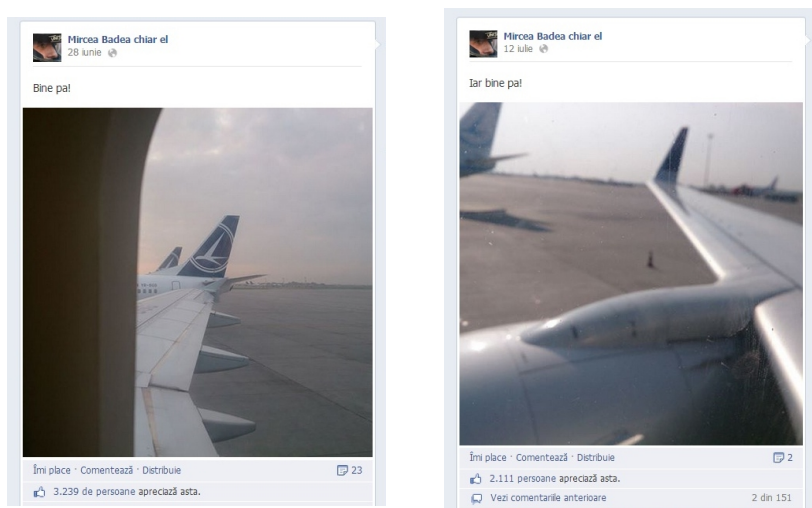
Mircea Badea chiar el
28 iunie

Bine pa!

Îmi place · Comentează · Distribuie
23
3.239 de persoane apreciază asta.

Mircea Badea chiar el
12 iulie

Iar bine pa!

Îmi place · Comentează · Distribuie
2
2.111 persoane apreciază asta.
Vezi comentariile anterioare
2 din 151